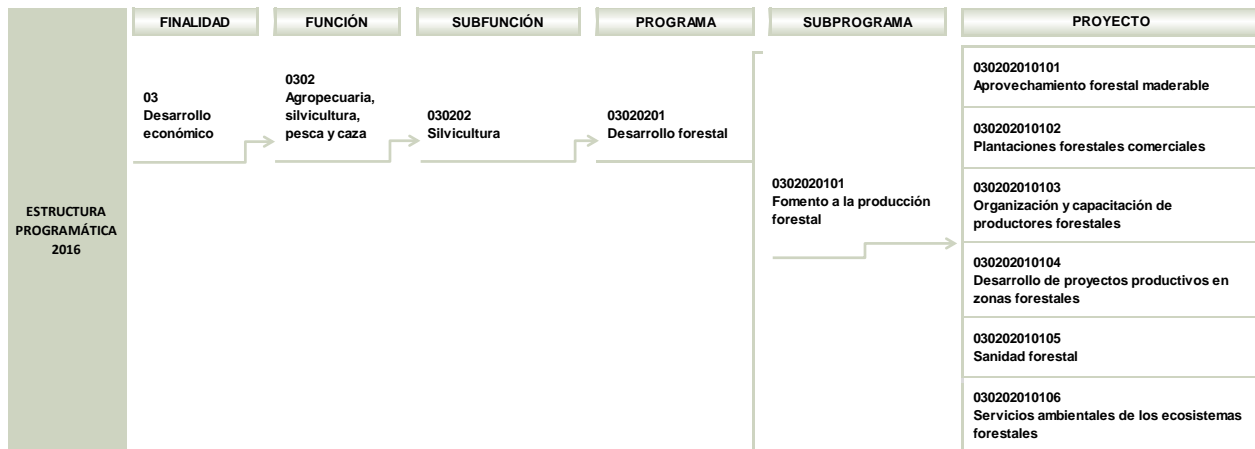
ESTRUCTURA PROGRAMÁTICA 2016

FINALIDAD

03
Desarrollo económico

FUNCIÓN

0302
Agropecuaria, silvicultura, pesca y caza

SUBFUNCIÓN

030202
Silvicultura

PROGRAMA

03020201
Desarrollo forestal

SUBPROGRAMA

0302020101
Fomento a la producción forestal

PROYECTO

030202010101
Aprovechamiento forestal maderable

030202010102
Plantaciones forestales comerciales

030202010103
Organización y capacitación de productores forestales

030202010104
Desarrollo de proyectos productivos en zonas forestales

030202010105
Sanidad forestal

030202010106
Servicios ambientales de los ecosistemas forestales